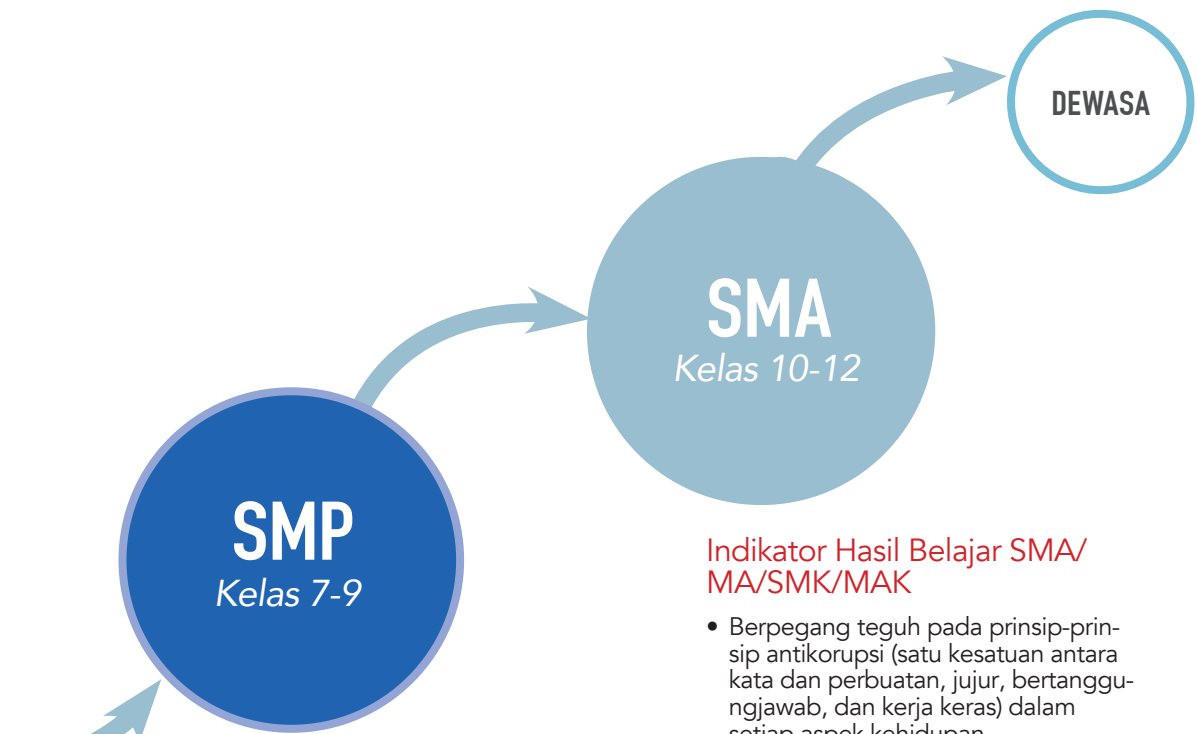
DEWASA

SMA
Kelas 10-12

SMP
Kelas 7-9

Indikator Hasil Belajar SMA/MA/SMK/MAK

• Berpegang teguh pada prinsip-prinsip antikorupsi (satu kesatuan antara kata dan perbuatan, jujur, bertanggungjawab, dan kerja keras) dalam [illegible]